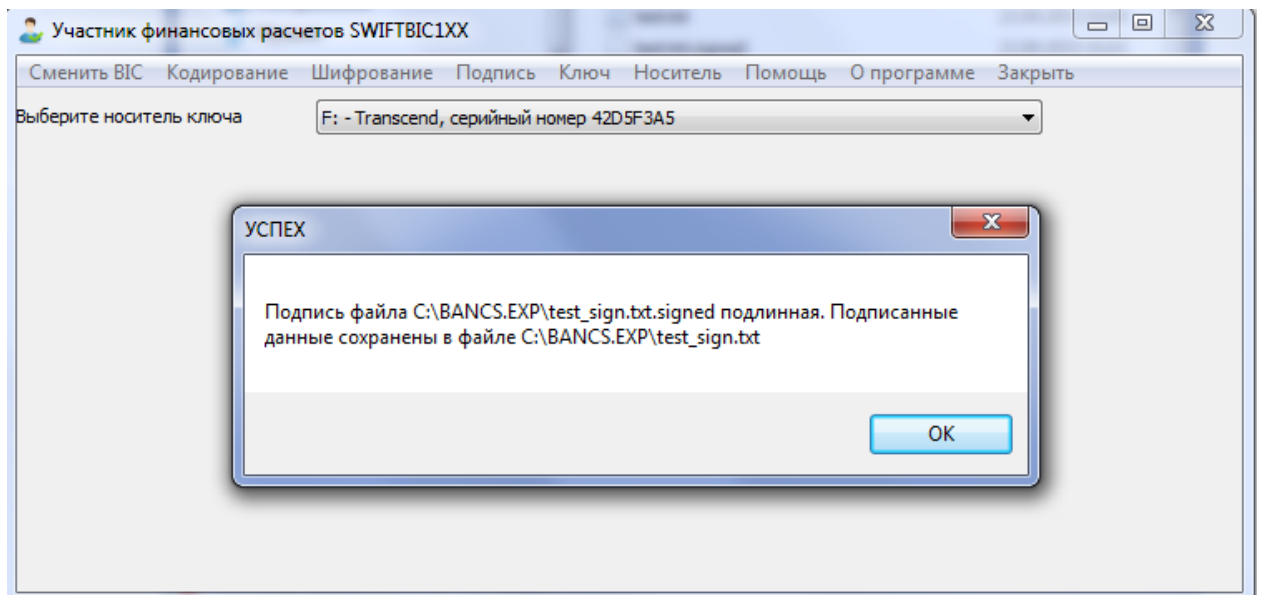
Участник финансовых расчетов SWIFTBIC1XX

Сменить BIC Кодирование Шифрование Подпись Ключ Носитель Помощь О программе Закрыть

Выберите носитель ключа

F: - Transcend, серийный номер 42D5F3A5

УСПЕХ

Подпись файла C:\BANCS.EXP\test_sign.txt.signed подлинная. Подписанные данные сохранены в файле C:\BANCS.EXP\test_sign.txt

OK